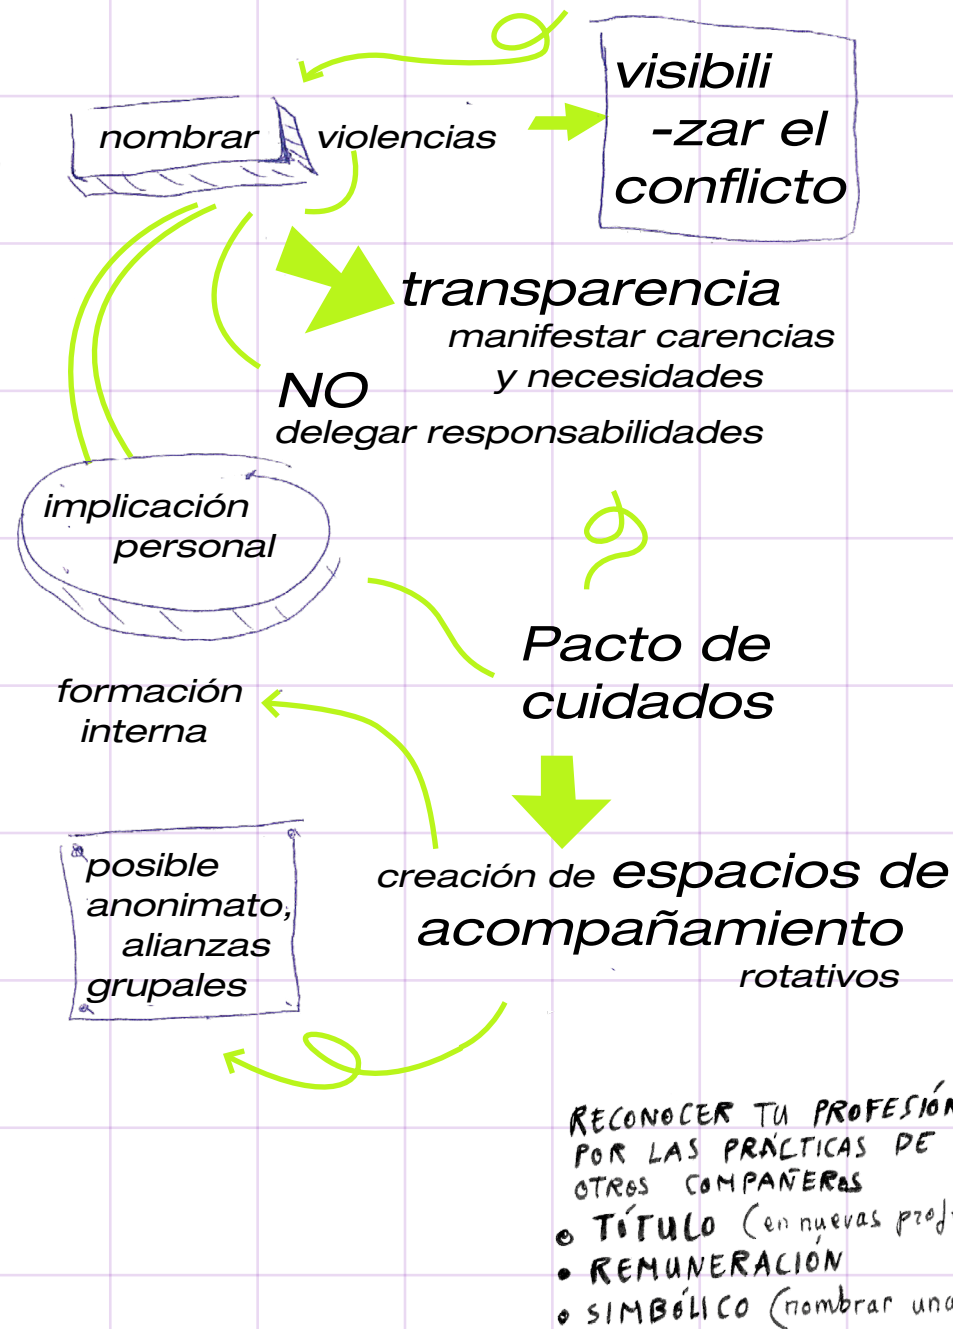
nombrar violencias

visibili -zar el conflicto

transparencia
manifestar carencias y necesidades

NO
delegar responsabilidades

implicación personal

Pacto de cuidados

formación interna

posible anonimato, alianzas grupales

creación de espacios de acompañamiento rotativos

RECONOCER TU PROFESIÓ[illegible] POR LAS PRÁCTICAS DE OTROS COMPAÑEROS
• TÍTULO (en nuevas prof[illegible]
• REMUNERACIÓN
• SIMBÓLICO (nombrar una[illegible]